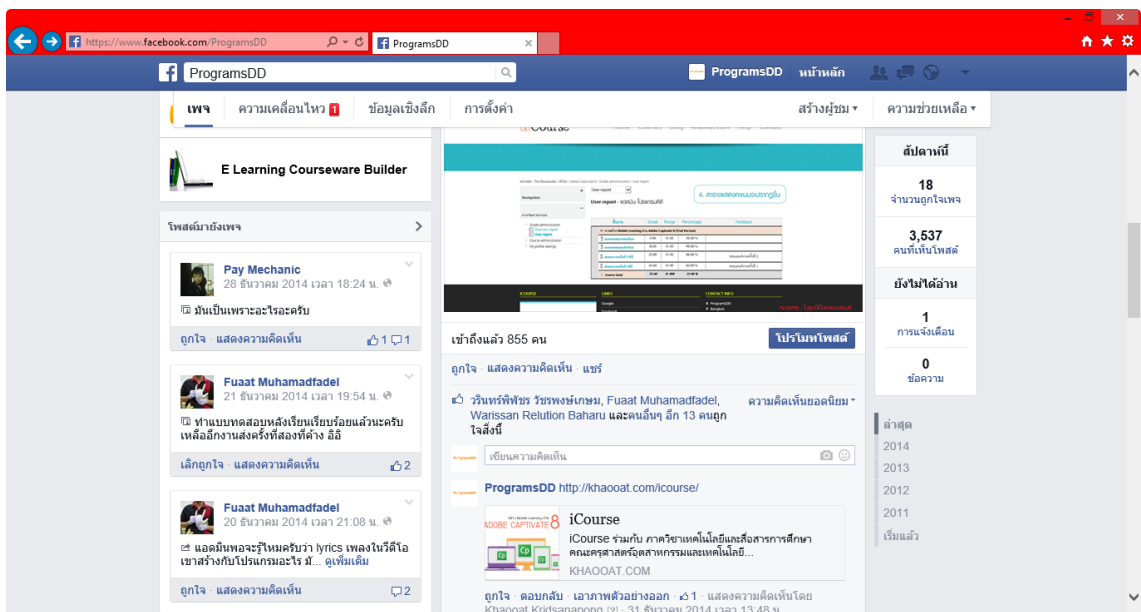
https://www.facebook.com/ProgramsDD
ProgramsDD

ProgramsDD
ProgramsDD หน้าหลัก

เพจ ความเคลื่อนไหว 1 ข้อมูลเชิงลึก การตั้งค่า สร้างผู้ชม ▾ ความช่วยเหลือ ▾

E Learning Courseware Builder

โพสต์มายังเพจ

Pay Mechanic
28 ธันวาคม 2014 เวลา 18:24 น.
มันเป็นเพราะอะไรอะครับ
ถูกใจ · แสดงความคิดเห็น 1 1

Fuaat Muhamadfadel
21 ธันวาคม 2014 เวลา 19:54 น.
ทำแบบทดสอบหลังเรียนเรียบร้อยแล้วนะครับ เหลืออีกงานส่งครั้งที่สองที่ค้าง อิอิ
เลิกถูกใจ · แสดงความคิดเห็น 2

Fuaat Muhamadfadel
20 ธันวาคม 2014 เวลา 21:08 น.
แอดมินพอจะรู้ไหมครับว่า lyrics เพลงในวีดีโอ เขาสร้างกับโปรแกรมอะไร มั... ดูเพิ่มเติม
ถูกใจ · แสดงความคิดเห็น 2

เข้าถึงแล้ว 855 คน
โปรโมทโพสต์
ถูกใจ · แสดงความคิดเห็น · แชร์
วรินทร์พิพัชร วัชรพงษ์เกษม, Fuaat Muhamadfadel, Warissan Relution Baharu และคนอื่นๆ อีก 13 คนถูกใจสิ่งนี้
ความคิดเห็นยอดนิยม ▾
เขียนความคิดเห็น
ProgramsDD http://khaooat.com/icourse/
ADOBE CAPTIVATE 8
iCourse
iCourse ร่วมกับ ภาควิชาเทคโนโลยีและสื่อสารการศึกษา คณะครุศาสตร์อุตสาหกรรมและเทคโนโลยี...
KHAOOAT.COM
ถูกใจ · ตอบกลับ · เอาภาพตัวอย่างออก · 1 · แสดงความคิดเห็นโดย Khaooat Kridsanapong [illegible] 31 ธันวาคม 2014 เวลา 13:48 น.

สัปดาห์นี้
18
จำนวนถูกใจเพจ
3,537
คนที่เห็นโพสต์
ยังไม่ได้อ่าน
1
การแจ้งเตือน
0
ข้อความ

ล่าสุด
2014
2013
2012
2011
เริ่มแล้ว